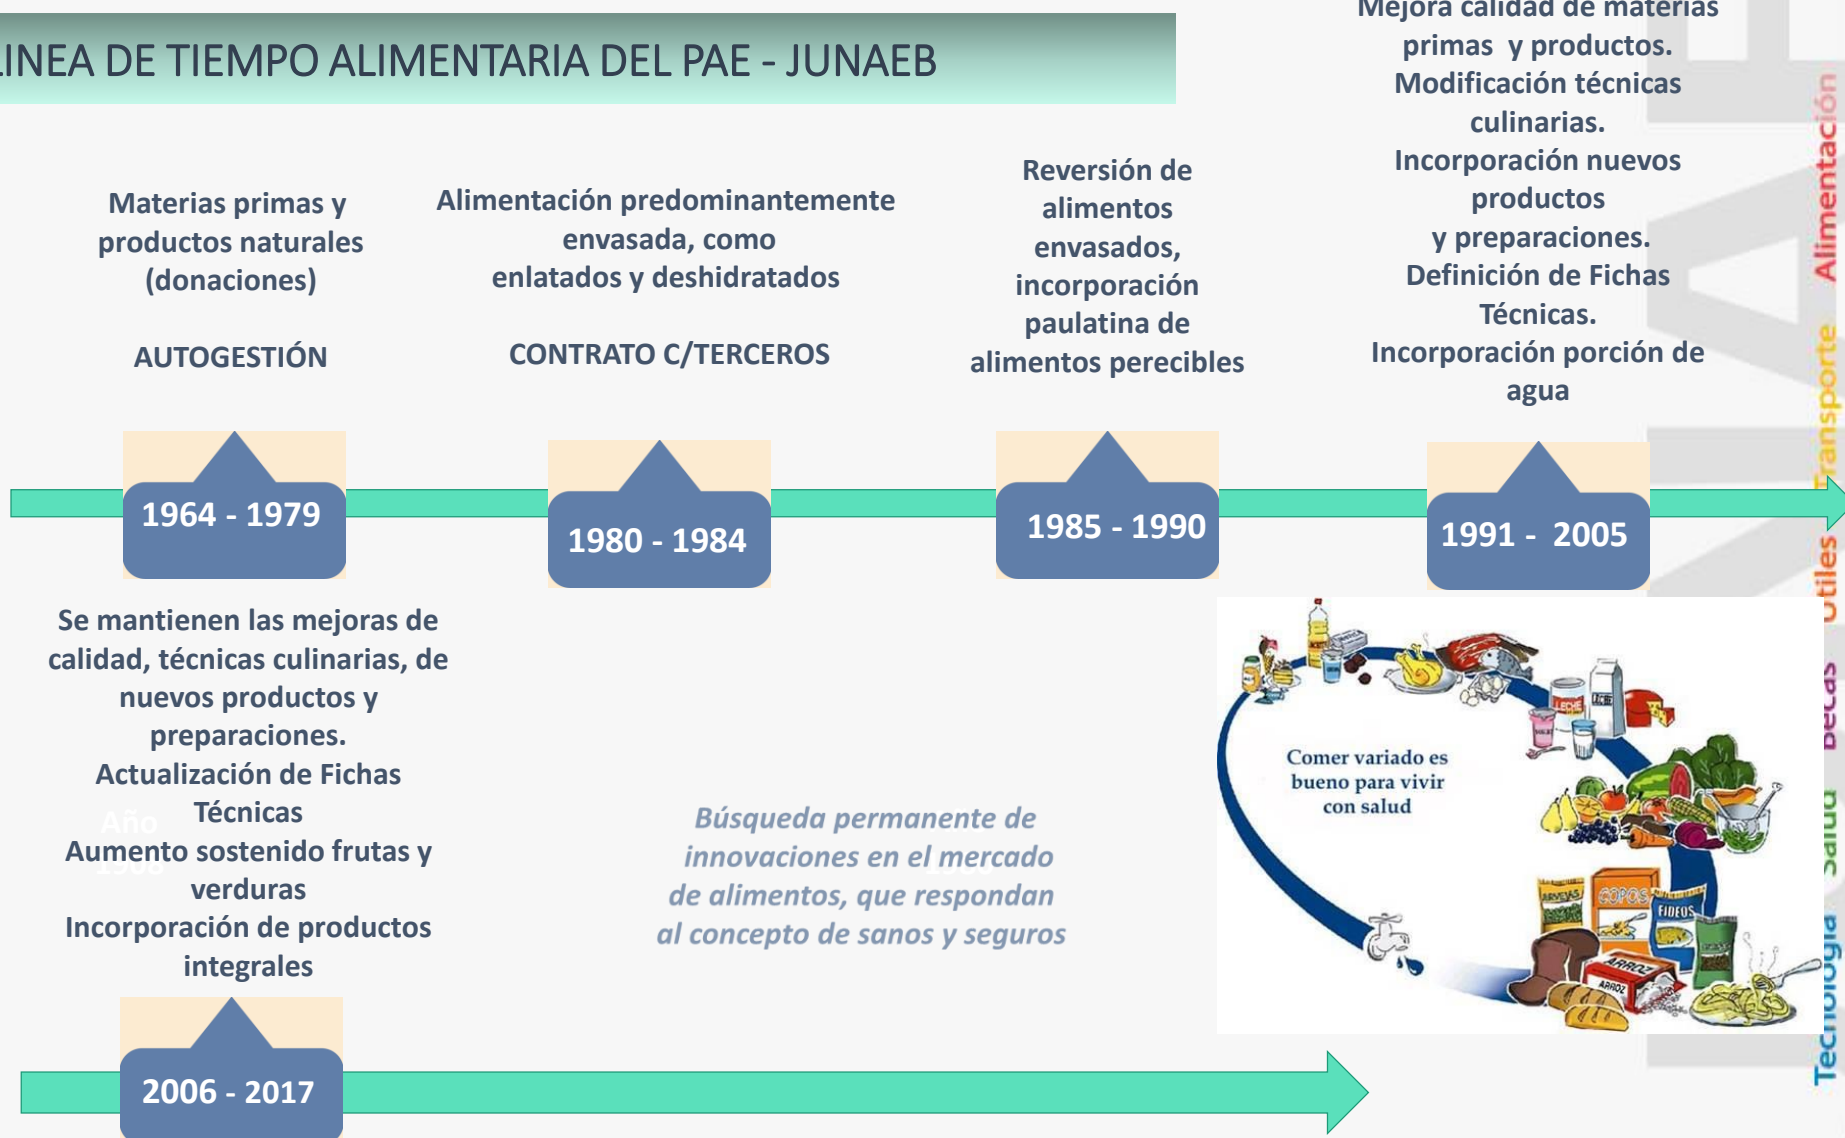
LINEA DE TIEMPO ALIMENTARIA DEL PAE - JUNAEB

Materias primas y productos naturales (donaciones)

AUTOGESTIÓN

1964 - 1979

Alimentación predominantemente envasada, como enlatados y deshidratados

CONTRATO C/TERCEROS

1980 - 1984

Reversión de alimentos envasados, incorporación paulatina de alimentos perecibles

1985 - 1990

Mejora calidad de materias primas y productos.
Modificación técnicas culinarias.
Incorporación nuevos productos y preparaciones.
Definición de Fichas Técnicas.
Incorporación porción de agua

1991 - 2005

Se mantienen las mejoras de calidad, técnicas culinarias, de nuevos productos y preparaciones.
Actualización de Fichas Técnicas
Aumento sostenido frutas y verduras
Incorporación de productos integrales

2006 - 2017

Búsqueda permanente de innovaciones en el mercado de alimentos, que respondan al concepto de sanos y seguros

Comer variado es bueno para vivir con salud

LECHE
ARVEJAS
COPOS
FIDEOS
ARROZ
ARROZ

Alimentación Transporte Útiles Becas Salud Tecnología